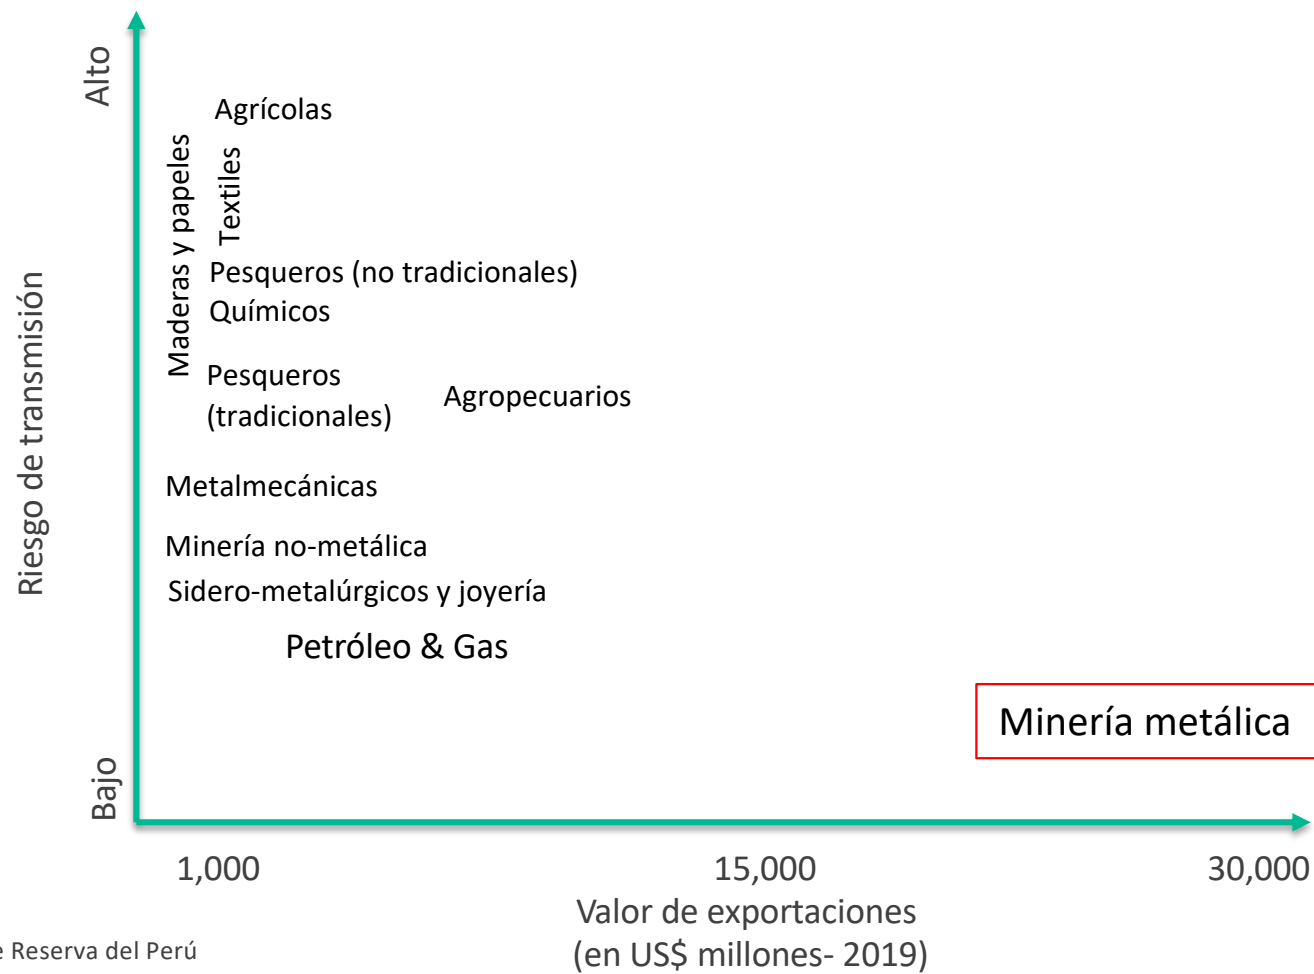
Alto

Riesgo de transmisión

Bajo

Agrícolas

Maderas y papeles

Textiles

Pesqueros (no tradicionales)

Químicos

Pesqueros (tradicionales)

Agropecuarios

Metalmecánicas

Minería no-metálica

Sidero-metalúrgicos y joyería

Petróleo & Gas

Minería metálica

1,000

15,000

30,000

Valor de exportaciones (en US$ millones- 2019)

e Reserva del Perú